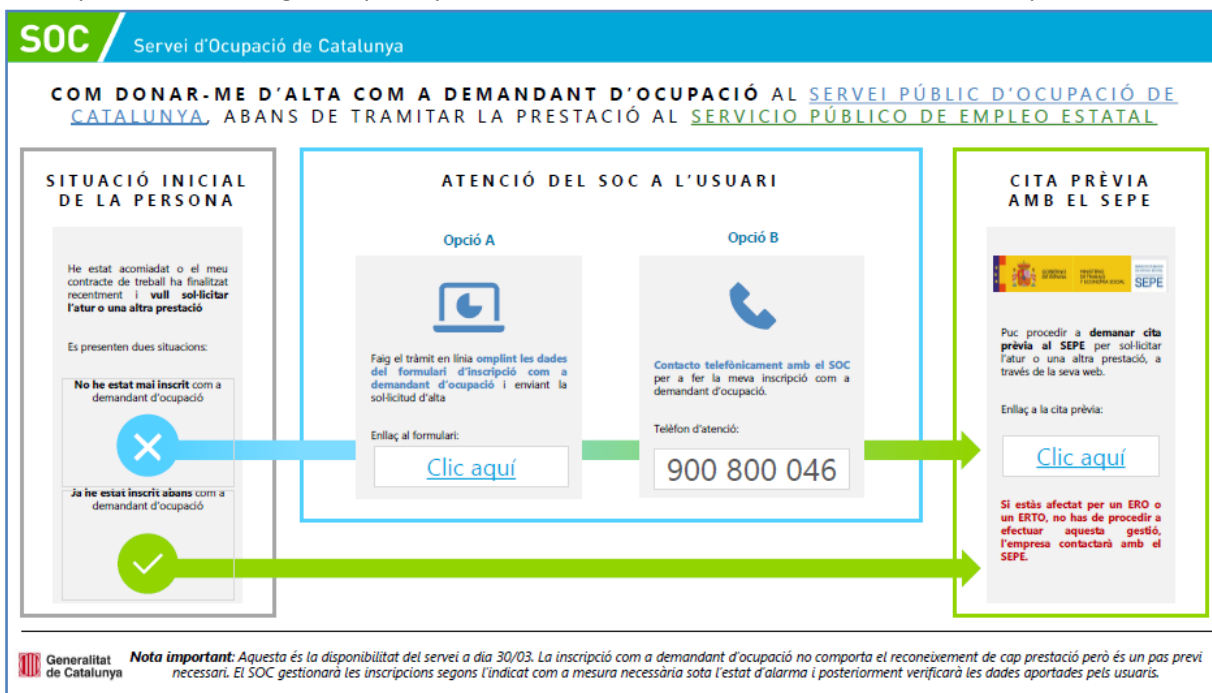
SOC Servei d'Ocupació de Catalunya

COM DONAR-ME D'ALTA COM A DEMANDANT D'OCUPACIÓ AL SERVEI PÚBLIC D'OCUPACIÓ DE CATALUNYA, ABANS DE TRAMITAR LA PRESTACIÓ AL SERVICIO PÚBLICO DE EMPLEO ESTATAL

SITUACIÓ INICIAL DE LA PERSONA

He estat acomiadat o el meu contracte de treball ha finalitzat recentment i vull sol·licitar l'atur o una altra prestació

Es presenten dues situacions:

No he estat mai inscrit com a demandant d'ocupació

Ja he estat inscrit abans com a demandant d'ocupació

ATENCIÓ DEL SOC A L'USUARI

Opció A

Faig el tràmit en línia omplint les dades del formulari d'inscripció com a demandant d'ocupació i enviant la sol·licitud d'alta

Enllaç al formulari:

Clic aquí

Opció B

Contacto telefònicament amb el SOC per a fer la meva inscripció com a demandant d'ocupació.

Telèfon d'atenció:

900 800 046

CITA PRÈVIA AMB EL SEPE

GOBIERNO DE ESPAÑA MINISTERIO DE TRABAJO Y ECONOMÍA SOCIAL SEPE

Puc procedir a demanar cita prèvia al SEPE per sol·licitar l'atur o una altra prestació, a través de la seva web.

Enllaç a la cita prèvia:

Clic aquí

Si estàs afectat per un ERO o un ERTO, no has de procedir a efectuar aquesta gestió, l'empresa contactarà amb el SEPE.

Generalitat de Catalunya

Nota important: Aquesta és la disponibilitat del servei a dia 30/03. La inscripció com a demandant d'ocupació no comporta el reconeixement de cap prestació però és un pas previ necessari. El SOC gestionarà les inscripcions segons l'indicat com a mesura necessària sota l'estat d'alarma i posteriorment verificarà les dades aportades pels usuaris.